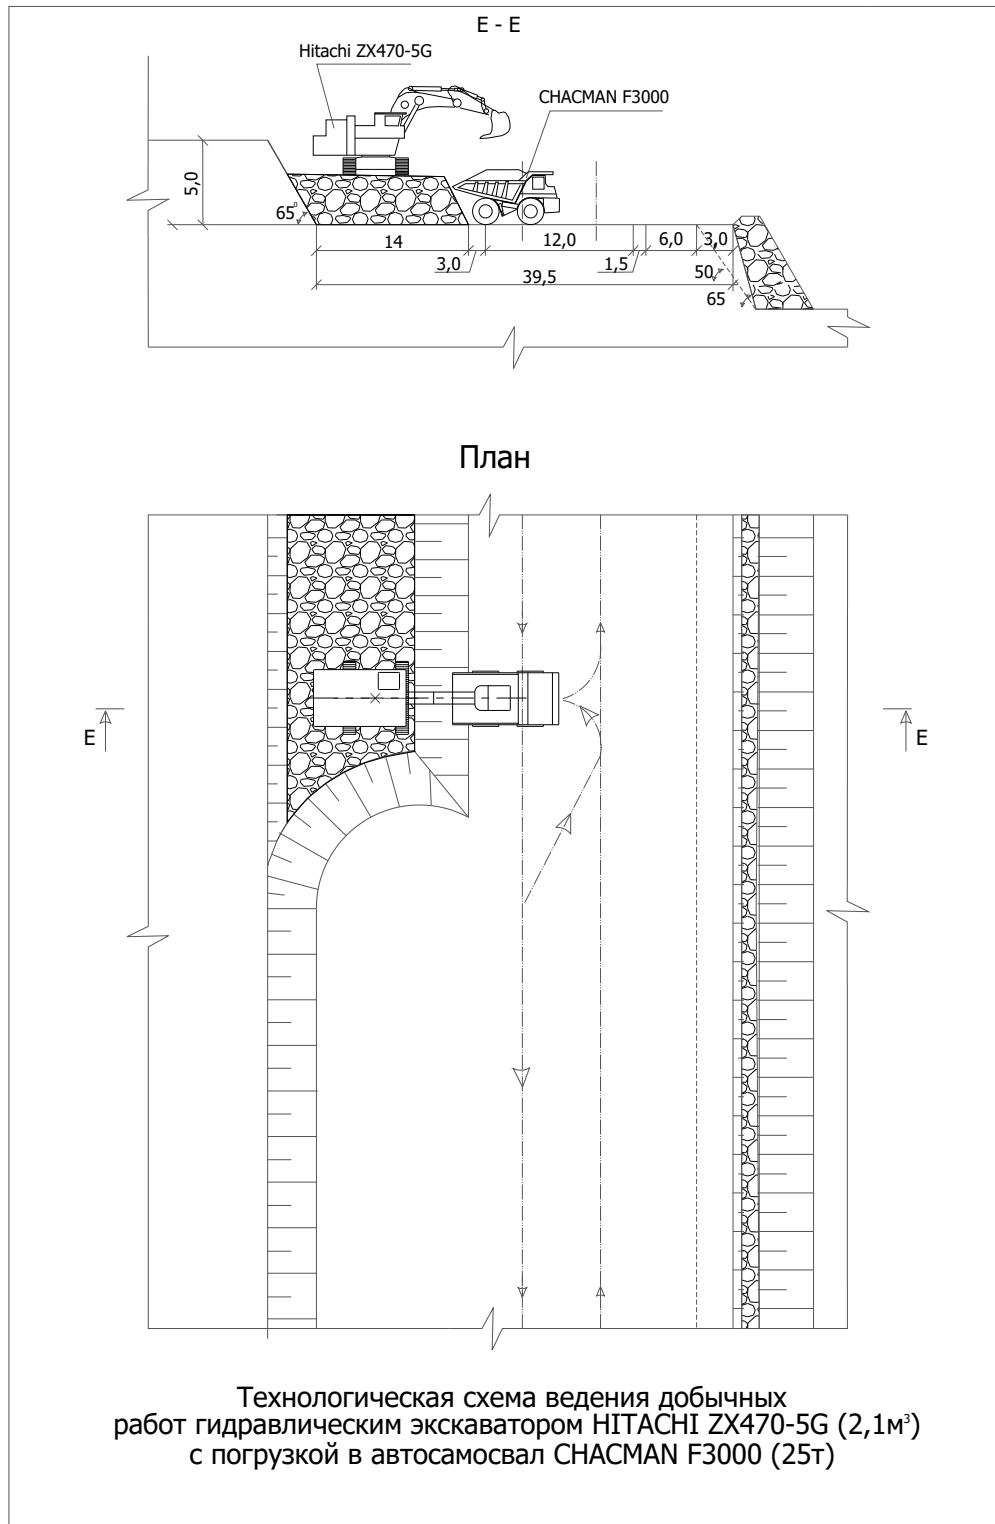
Е - Е

Hitachi ZX470-5G

CHACMAN F3000

5,0

65°

14

12,0

6,0

3,0

3,0

1,5

50

39,5

65

План

Е

Е

Технологическая схема ведения добычных работ гидравлическим экскаватором HITACHI ZX470-5G (2,1м$^3$) с погрузкой в автосамосвал CHACMAN F3000 (25т)